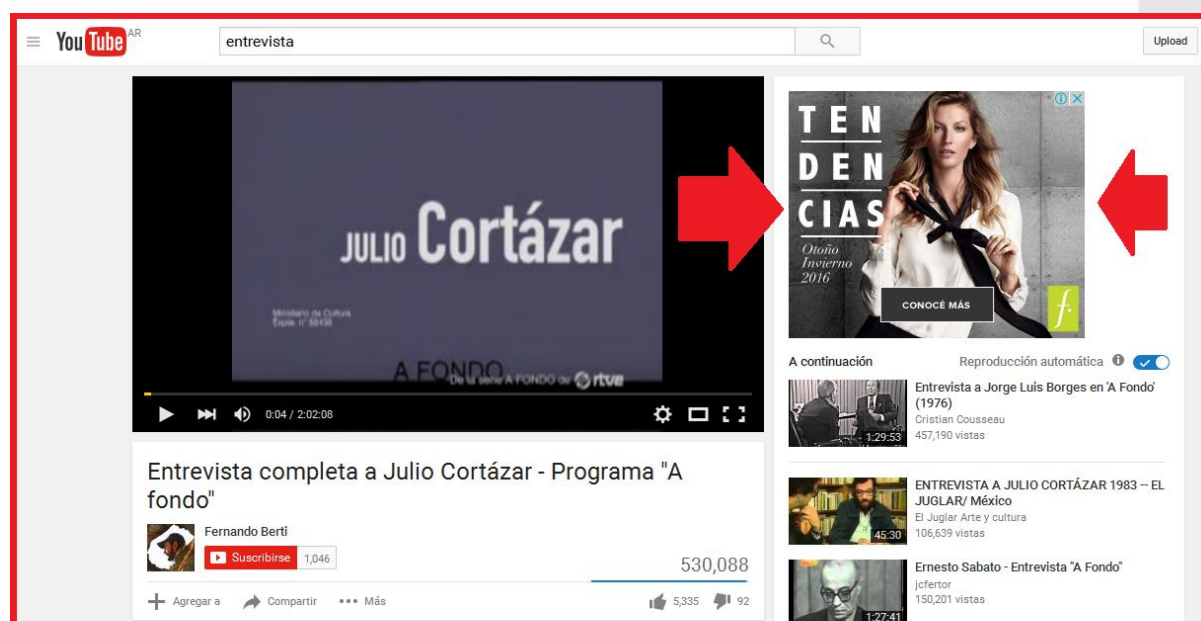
You Tube AR

entrevista

Upload

JULIO Cortázar

Ministerio de Cultura
Expte. nº 59436

A FONDO

De la serie A FONDO de rtve

0:04 / 2:02:08

Entrevista completa a Julio Cortázar - Programa "A fondo"

Fernando Berti

Suscribirse 1,046

530,088

Agregar a Compartir ••• Más

5,335 92

TEN
DEN
CIAS

Otoño
Invierno
2016

CONOCÉ MÁS

f

A continuación

Reproducción automática

Entrevista a Jorge Luis Borges en 'A Fondo' (1976)
Cristian Cousseau
457,190 vistas
1:29:53

ENTREVISTA A JULIO CORTÁZAR 1983 -- EL JUGLAR/ México
El Juglar Arte y cultura
106,639 vistas
45:30

Ernesto Sabato - Entrevista "A Fondo"
jcfertor
150,201 vistas
1:27:41